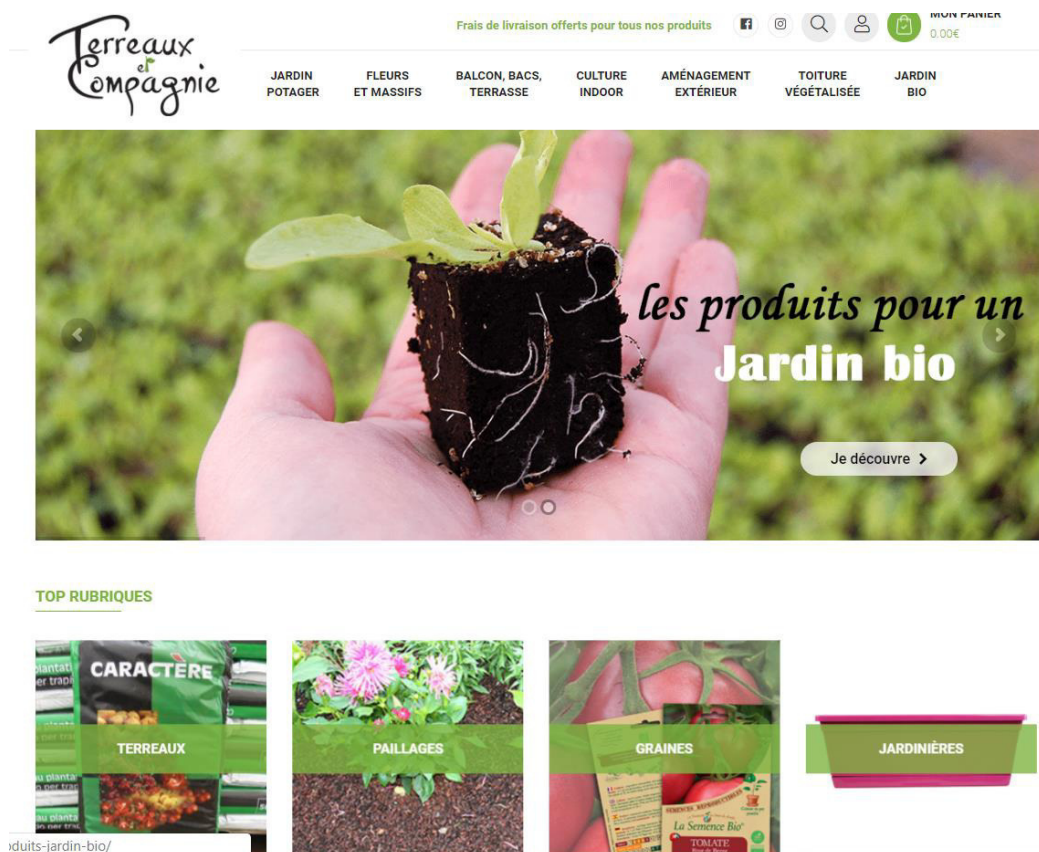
Terreaux et Compagnie

Frais de livraison offerts pour tous nos produits

MON PANIER
0.00€

JARDIN POTAGER
FLEURS ET MASSIFS
BALCON, BACS, TERRASSE
CULTURE INDOOR
AMÉNAGEMENT EXTÉRIEUR
TOITURE VÉGÉTALISÉE
JARDIN BIO

les produits pour un
Jardin bio

Je découvre

TOP RUBRIQUES

CARACTÈRE
TERREAUX

PAILLAGES

GRAINES

La Semence Bio
TOMATE

JARDINIÈRES

oduits-jardin-bio/